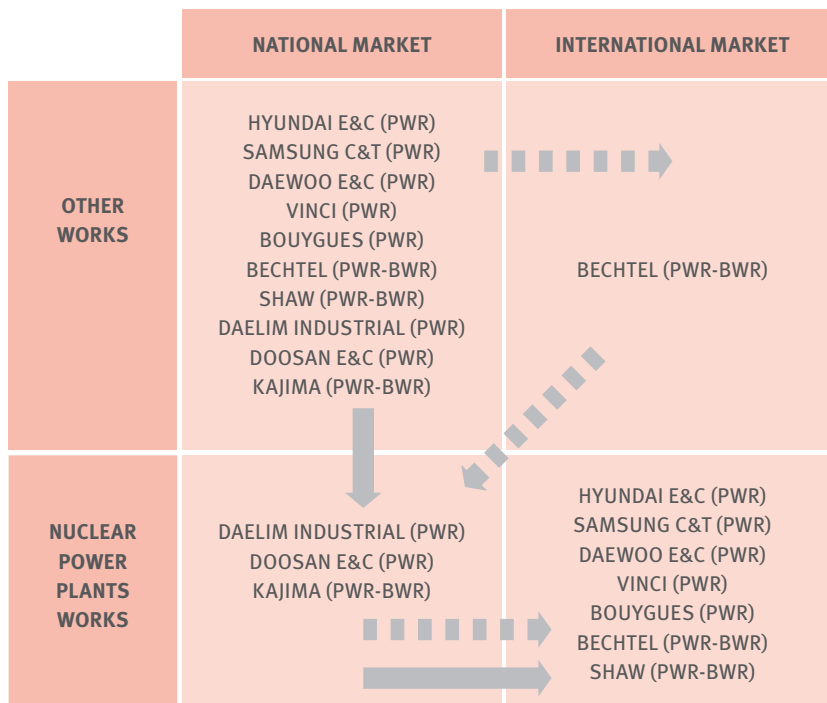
|  | NATIONAL MARKET | INTERNATIONAL MARKET |
|---|---|---|
| OTHER WORKS | HYUNDAI E&C (PWR)<br>SAMSUNG C&T (PWR)<br>DAEWOO E&C (PWR)<br>VINCI (PWR)<br>BOUYGUES (PWR)<br>BECHTEL (PWR-BWR)<br>SHAW (PWR-BWR)<br>DAELIM INDUSTRIAL (PWR)<br>DOOSAN E&C (PWR)<br>KAJIMA (PWR-BWR) | BECHTEL (PWR-BWR) |
| NUCLEAR POWER PLANTS WORKS | DAELIM INDUSTRIAL (PWR)<br>DOOSAN E&C (PWR)<br>KAJIMA (PWR-BWR) | HYUNDAI E&C (PWR)<br>SAMSUNG C&T (PWR)<br>DAEWOO E&C (PWR)<br>VINCI (PWR)<br>BOUYGUES (PWR)<br>BECHTEL (PWR-BWR)<br>SHAW (PWR-BWR) |